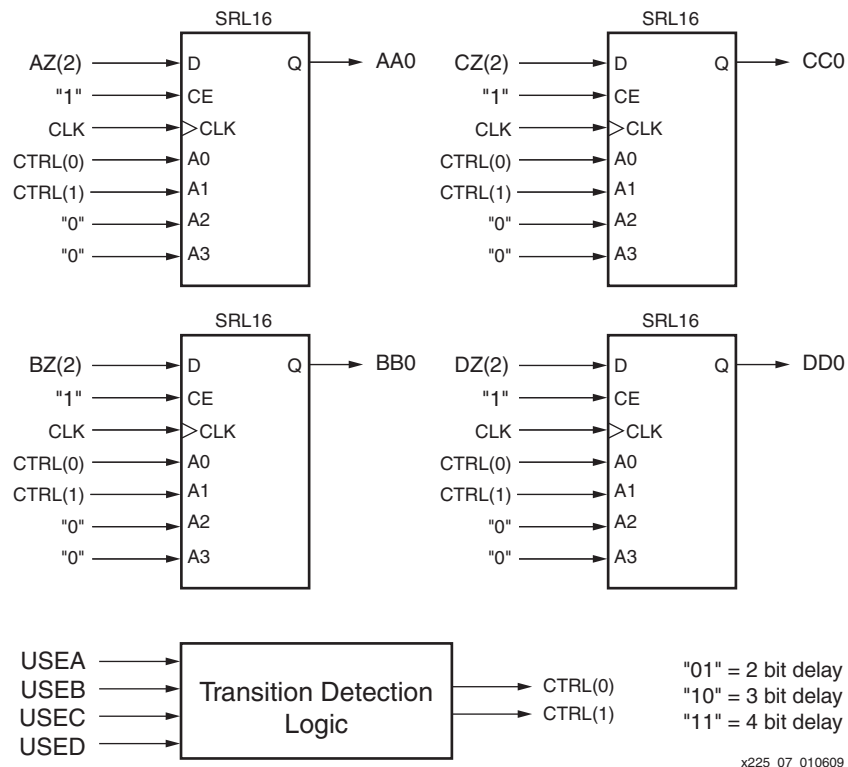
SRL16

AZ(2) D Q AA0
"1" CE
CLK CLK
CTRL(0) A0
CTRL(1) A1
"0" A2
"0" A3

SRL16

CZ(2) D Q CC0
"1" CE
CLK CLK
CTRL(0) A0
CTRL(1) A1
"0" A2
"0" A3

SRL16

BZ(2) D Q BB0
"1" CE
CLK CLK
CTRL(0) A0
CTRL(1) A1
"0" A2
"0" A3

SRL16

DZ(2) D Q DD0
"1" CE
CLK CLK
CTRL(0) A0
CTRL(1) A1
"0" A2
"0" A3

USEA
USEB
USEC
USED

Transition Detection Logic

CTRL(0)
CTRL(1)

"01" = 2 bit delay
"10" = 3 bit delay
"11" = 4 bit delay

x225_07_010609